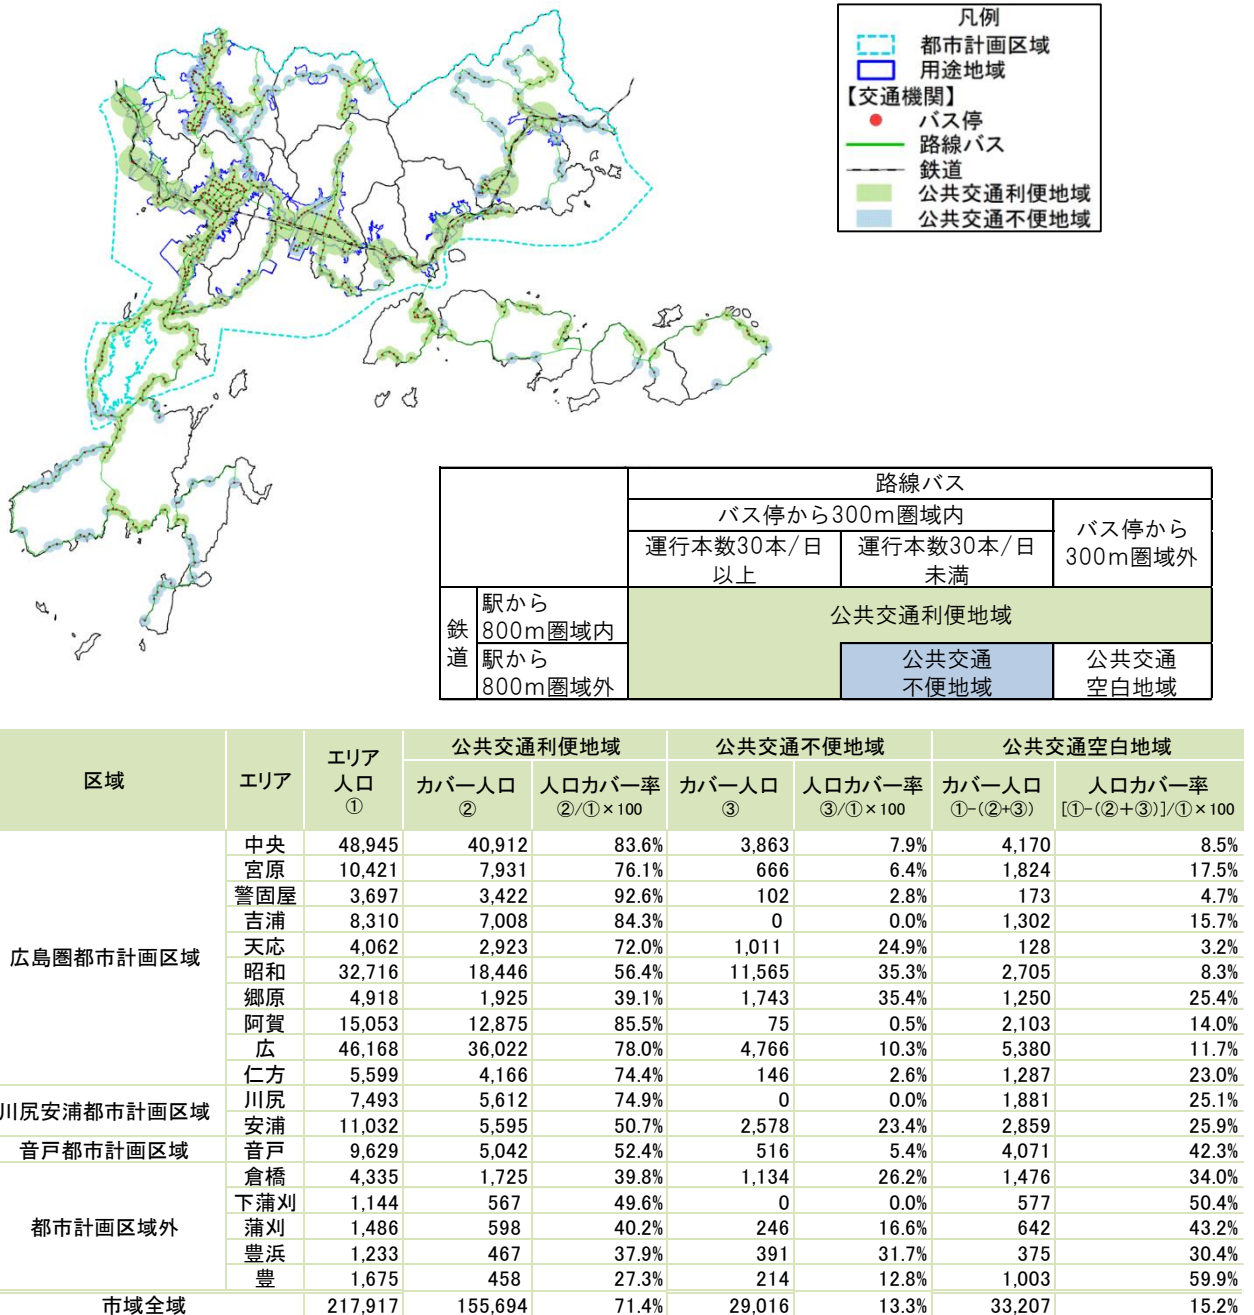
凡例
都市計画区域
用途地域
【交通機関】
バス停
路線バス
鉄道
公共交通利便地域
公共交通不便地域

| | | 路線バス | | |
|---|---|---|---|---|
| | | バス停から300m圏域内 | | バス停から300m圏域外 |
| | | 運行本数30本/日以上 | 運行本数30本/日未満 | |
| 鉄道 | 駅から800m圏域内 | 公共交通利便地域 | | |
| | 駅から800m圏域外 | | 公共交通不便地域 | 公共交通空白地域 |

| 区域 | エリア | エリア人口 ① | 公共交通利便地域 カバー人口 ② | 公共交通利便地域 人口カバー率 ②/①×100 | 公共交通不便地域 カバー人口 ③ | 公共交通不便地域 人口カバー率 ③/①×100 | 公共交通空白地域 カバー人口 ①-(②+③) | 公共交通空白地域 人口カバー率 [①-(②+③)]/①×100 |
|---|---|---|---|---|---|---|---|---|
| 広島圏都市計画区域 | 中央 | 48,945 | 40,912 | 83.6% | 3,863 | 7.9% | 4,170 | 8.5% |
| | 宮原 | 10,421 | 7,931 | 76.1% | 666 | 6.4% | 1,824 | 17.5% |
| | 警固屋 | 3,697 | 3,422 | 92.6% | 102 | 2.8% | 173 | 4.7% |
| | 吉浦 | 8,310 | 7,008 | 84.3% | 0 | 0.0% | 1,302 | 15.7% |
| | 天応 | 4,062 | 2,923 | 72.0% | 1,011 | 24.9% | 128 | 3.2% |
| | 昭和 | 32,716 | 18,446 | 56.4% | 11,565 | 35.3% | 2,705 | 8.3% |
| | 郷原 | 4,918 | 1,925 | 39.1% | 1,743 | 35.4% | 1,250 | 25.4% |
| | 阿賀 | 15,053 | 12,875 | 85.5% | 75 | 0.5% | 2,103 | 14.0% |
| | 広 | 46,168 | 36,022 | 78.0% | 4,766 | 10.3% | 5,380 | 11.7% |
| | 仁方 | 5,599 | 4,166 | 74.4% | 146 | 2.6% | 1,287 | 23.0% |
| 川尻安浦都市計画区域 | 川尻 | 7,493 | 5,612 | 74.9% | 0 | 0.0% | 1,881 | 25.1% |
| | 安浦 | 11,032 | 5,595 | 50.7% | 2,578 | 23.4% | 2,859 | 25.9% |
| 音戸都市計画区域 | 音戸 | 9,629 | 5,042 | 52.4% | 516 | 5.4% | 4,071 | 42.3% |
| 都市計画区域外 | 倉橋 | 4,335 | 1,725 | 39.8% | 1,134 | 26.2% | 1,476 | 34.0% |
| | 下蒲刈 | 1,144 | 567 | 49.6% | 0 | 0.0% | 577 | 50.4% |
| | 蒲刈 | 1,486 | 598 | 40.2% | 246 | 16.6% | 642 | 43.2% |
| | 豊浜 | 1,233 | 467 | 37.9% | 391 | 31.7% | 375 | 30.4% |
| | 豊 | 1,675 | 458 | 27.3% | 214 | 12.8% | 1,003 | 59.9% |
| 市域全域 | | 217,917 | 155,694 | 71.4% | 29,016 | 13.3% | 33,207 | 15.2% |